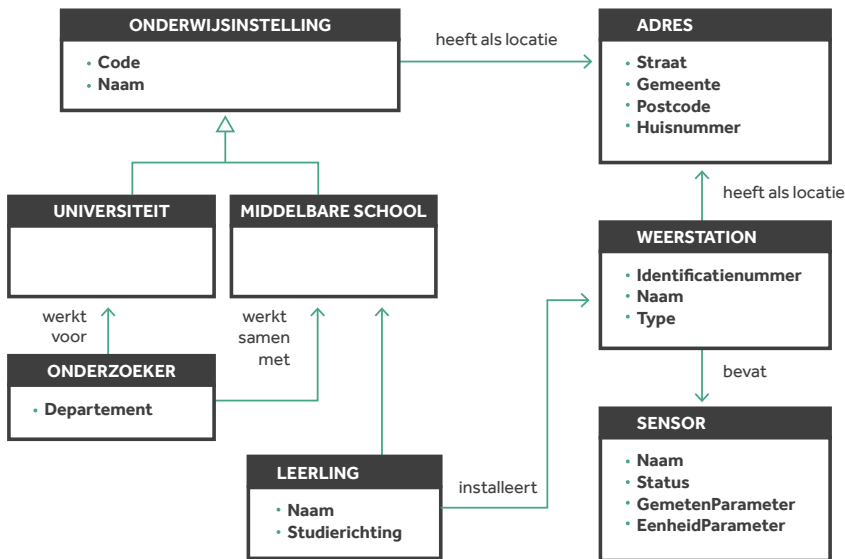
ONDERWIJSINSTELLING
• Code
• Naam

heeft als locatie

ADRES
• Straat
• Gemeente
• Postcode
• Huisnummer

heeft als locatie

UNIVERSITEIT

MIDDELBARE SCHOOL

WEERSTATION
• Identificatienummer
• Naam
• Type

werkt voor

werkt samen met

bevat

ONDERZOEKER
• Departement

SENSOR
• Naam
• Status
• GemetenParameter
• EenheidParameter

LEERLING
• Naam
• Studierichting

installeert